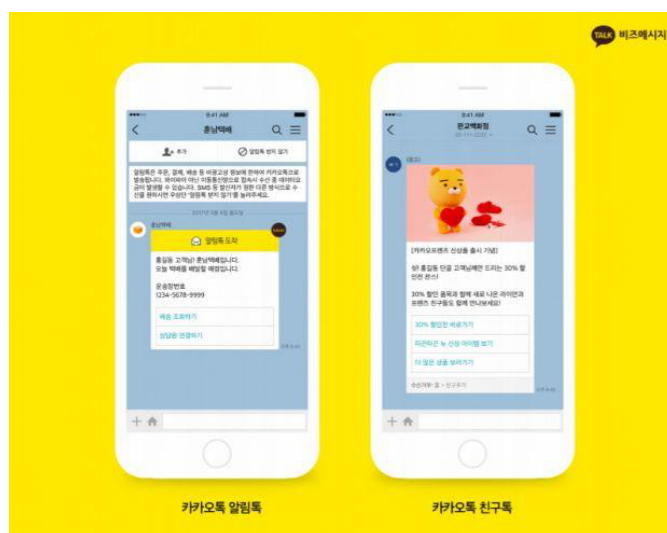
TALK 비즈메시지

9:41 AM

홍남택배

추가

알림톡 받지 않기

알림톡은 주문, 결제, 배송 등 비광고성 정보에 한하여 카카오톡으로 발송됩니다. 와이파이가 아닌 이동통신망으로 접속시 수신 중 데이터요금이 발생할 수 있습니다. SMS 등 발신처가 원한 다른 방식으로 수신을 원하시면 우상단 '알림톡 받지 않기'를 눌러주세요.

2017년 3월 8일 화요일

홍남택배

알림톡 도착

홍길동 고객님! 홍남택배입니다.
오늘 택배를 배달할 예정입니다.

운송장번호
1234-5678-9999

배송 조회하기

상담원 연결하기

오후 9:41

9:41 AM

판교백화점

[광고]

[카카오프렌즈 신상품 출시 기념]

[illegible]

30% 할인 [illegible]

30% 할인쿠폰 바로가기

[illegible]

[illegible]

수신거부 : 홈 > 친구차단

오후 9:41

카카오톡 알림톡

카카오톡 친구톡